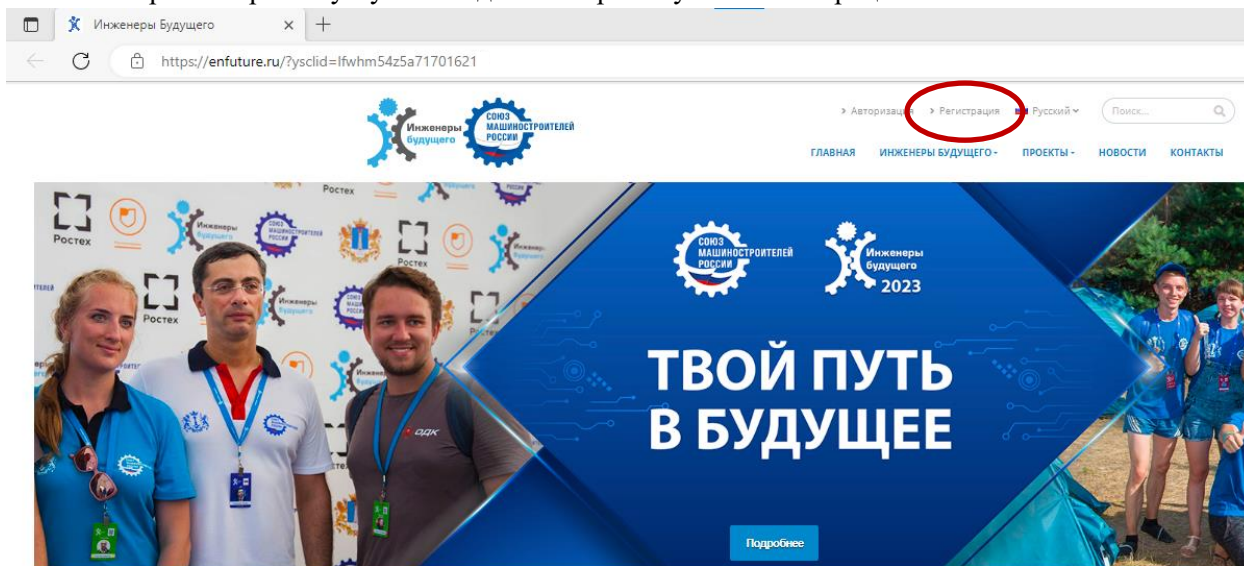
Инженеры Будущего

https://enfuture.ru/?ysclid=lfwhm54z5a71701621

Инженеры будущего

СОЮЗ МАШИНОСТРОИТЕЛЕЙ РОССИИ

› Авторизация › Регистрация Русский

Поиск...

ГЛАВНАЯ ИНЖЕНЕРЫ БУДУЩЕГО ПРОЕКТЫ НОВОСТИ КОНТАКТЫ

Ростех

Инженеры будущего

СОЮЗ МАШИНОСТРОИТЕЛЕЙ РОССИИ

Инженеры будущего 2023

ТВОЙ ПУТЬ В БУДУЩЕЕ

ОДК

Подробнее